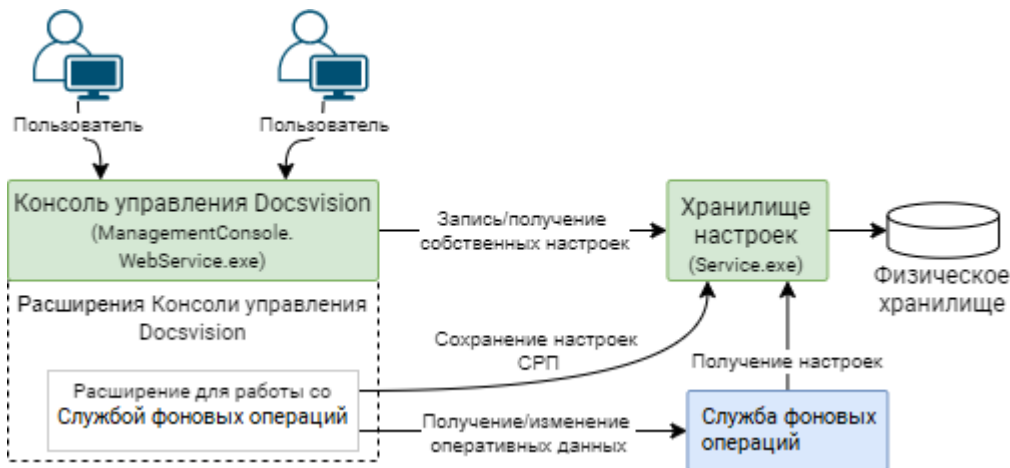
Пользователь

Пользователь

Консоль управления Docsvision
(ManagementConsole.
WebService.exe)

Расширения Консоли управления Docsvision

Расширение для работы со
Службой фоновых операций

Запись/получение
собственных настроек

Хранилище
настроек
(Service.exe)

Физическое
хранилище

Сохранение настроек
СРП

Получение настроек

Получение/изменение
оперативных данных

Служба фоновых
операций